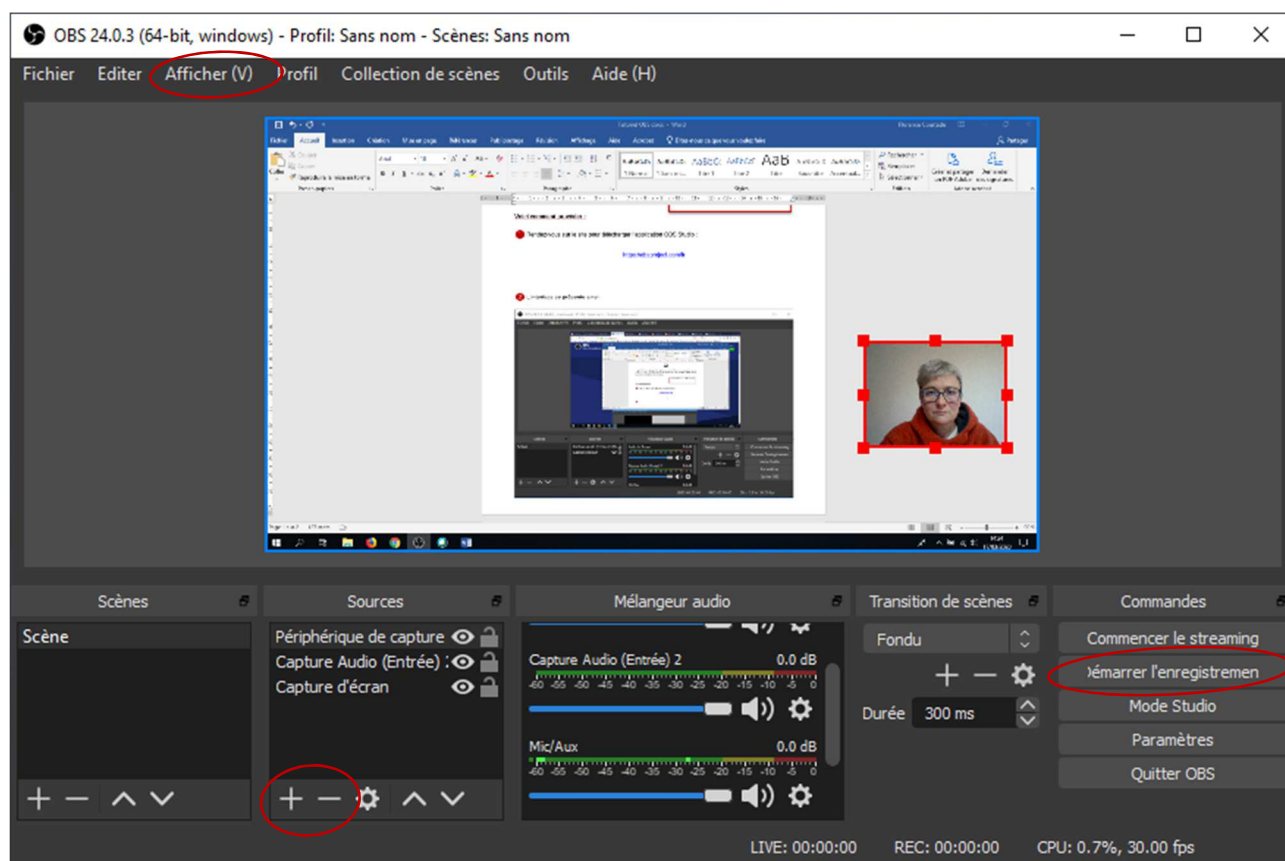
OBS 24.0.3 (64-bit, windows) - Profil: Sans nom - Scènes: Sans nom

Fichier Editer Afficher (V) Profil Collection de scènes Outils Aide (H)

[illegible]

Scènes
Scène

Sources
Périphérique de capture
Capture Audio (Entrée)
Capture d'écran

Mélangeur audio
Capture Audio (Entrée) 2 0.0 dB
-60 -55 -50 -45 -40 -35 -30 -25 -20 -15 -10 -5 0
Mic/Aux 0.0 dB
-60 -55 -50 -45 -40 -35 -30 -25 -20 -15 -10 -5 0

Transition de scènes
Fondu
Durée 300 ms

Commandes
Commencer le streaming
)émarrer l'enregistremen
Mode Studio
Paramètres
Quitter OBS

LIVE: 00:00:00 REC: 00:00:00 CPU: 0.7%, 30.00 fps